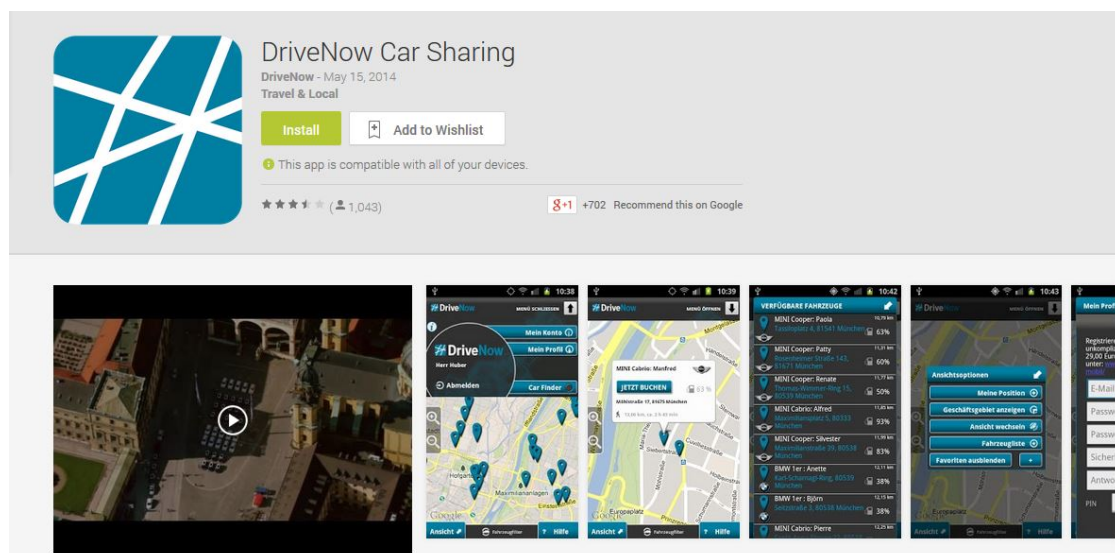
DriveNow Car Sharing

DriveNow - May 15, 2014

Travel & Local

Install

Add to Wishlist

This app is compatible with all of your devices.

(1,043)

+1 +702 Recommend this on Google

10:38

DriveNow

MENÜ SCHLIESSEN

Mein Konto

Mein Profil

DriveNow

Herr Huber

Abmelden

Car Finder

Ansicht

Fahrzeugfilter

Hilfe

10:39

DriveNow

MENÜ ÖFFNEN

MINI Cabrio: Manfred

JETZT BUCHEN

63 %

Möhlstraße 17, 81675 München

Europaplatz

Ansicht

Fahrzeugfilter

Hilfe

10:42

VERFÜGBARE FAHRZEUGE

MINI Cooper: Paola

63%

MINI Cooper: Patty

60%

MINI Cooper: Renate

50%

MINI Cabrio: Alfred

93%

MINI Cooper: Silvester

83%

BMW 1er : Anette

38%

BMW 1er : Björn

38%

MINI Cabrio: Pierre

10:43

DriveNow

Ansichtsoptionen

Meine Position

Geschäftsgebiet anzeigen

Ansicht wechseln

Fahrzeugliste

Favoriten ausblenden

+

Ansicht

Fahrzeugfilter

Hilfe

Mein Prof

E-Mail

Passw

Passw

Sicher

Antwo

PIN